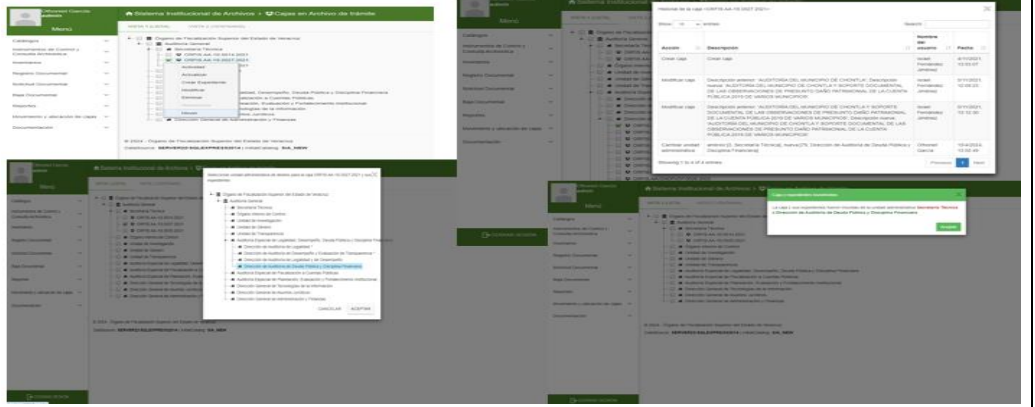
Menú

Catálogos
Instrumentos de Control y Consulta Archivística
Inventarios
Registro Documental
Solicitud Documental
Baja Documental
Reportes
Movimiento y ubicación de cajas
Documentación

Sistema Institucional de Archivos • Cajas en Archivo de trámite

Órgano de Fiscalización Superior del Estado de Veracruz
Auditoría General
Secretaría Técnica

Actualizar
Crear Expediente
Modificar
Eliminar
Mover

© 2024 - Órgano de Fiscalización Superior del Estado de Veracruz
Database: SERVIDOR/SIADPRED2014 | UserCatalog: SIA_NEW

Historial de la caja «ORFIS AA-10-2021-2021»

Show 10 entries
Search:

| Acción | Descripción | Nombre del usuario | Fecha |
|---|---|---|---|
| Crear caja | Crear caja | Israel Fernández Jiménez | 8/11/2021 13:00:07 |
| Modificar caja | Descripción anterior: 'AUDITORIA DEL MUNICIPIO DE CHONTLA'. Descripción nueva: 'AUDITORIA DEL MUNICIPIO DE CHONTLA Y SOPORTE DOCUMENTAL DE LAS OBSERVACIONES DE PRESUNTO DAÑO PATRIMONIAL DE LA CUENTA PÚBLICA 2019 DE VARIOS MUNICIPIOS' | Israel Fernández Jiménez | 8/11/2021 13:08:23 |
| Modificar caja | Descripción anterior: 'AUDITORIA DEL MUNICIPIO DE CHONTLA Y SOPORTE DOCUMENTAL DE LAS OBSERVACIONES DE PRESUNTO DAÑO PATRIMONIAL DE LA CUENTA PÚBLICA 2019 DE VARIOS MUNICIPIOS'. Descripción nueva: 'AUDITORIA DEL MUNICIPIO DE CHONTLA Y SOPORTE DOCUMENTAL DE LAS OBSERVACIONES DE PRESUNTO DAÑO PATRIMONIAL DE LA CUENTA PÚBLICA 2019 DE VARIOS MUNICIPIOS' | Israel Fernández Jiménez | 8/11/2021 13:10:30 |
| Cambiar unidad administrativa | anterior:[3, Secretaría Técnica], nueva:[75, Dirección de Auditoría de Deuda Pública y Disciplina Financiera] | Othoniel García | 10/4/2024 13:02:44 |

Showing 1 to 4 of 4 entries
Previous 1 Next

Seleccione unidad administrativa de destino para la caja ORFIS AA-10-2021-2021 y sus expedientes

Órgano de Fiscalización Superior del Estado de Veracruz
Auditoría General
Secretaría Técnica
Órgano Interno de Control
Unidad de Investigación
Unidad de Género
Unidad de Transparencia
Auditoría Especial de Legalidad, Desempeño, Deuda Pública y Disciplina Financiera
Dirección de Auditoría de Legalidad
Dirección de Auditoría de Desempeño y Evaluación de Transparencia
Dirección de Auditoría de Legalidad y de Desempeño
Dirección de Auditoría de Deuda Pública y Disciplina Financiera
Auditoría Especial de Fiscalización a Cuentas Públicas
Auditoría Especial de Planeación, Evaluación y Fortalecimiento Institucional
Dirección General de Tecnologías de la Información
Dirección General de Asuntos Jurídicos
Dirección General de Administración y Finanzas

CANCELAR ACEPTAR

Caja y expedientes movidos

La caja y sus expedientes fueron movidos de la unidad administrativa Secretaría Técnica a Dirección de Auditoría de Deuda Pública y Disciplina Financiera.

Aceptar